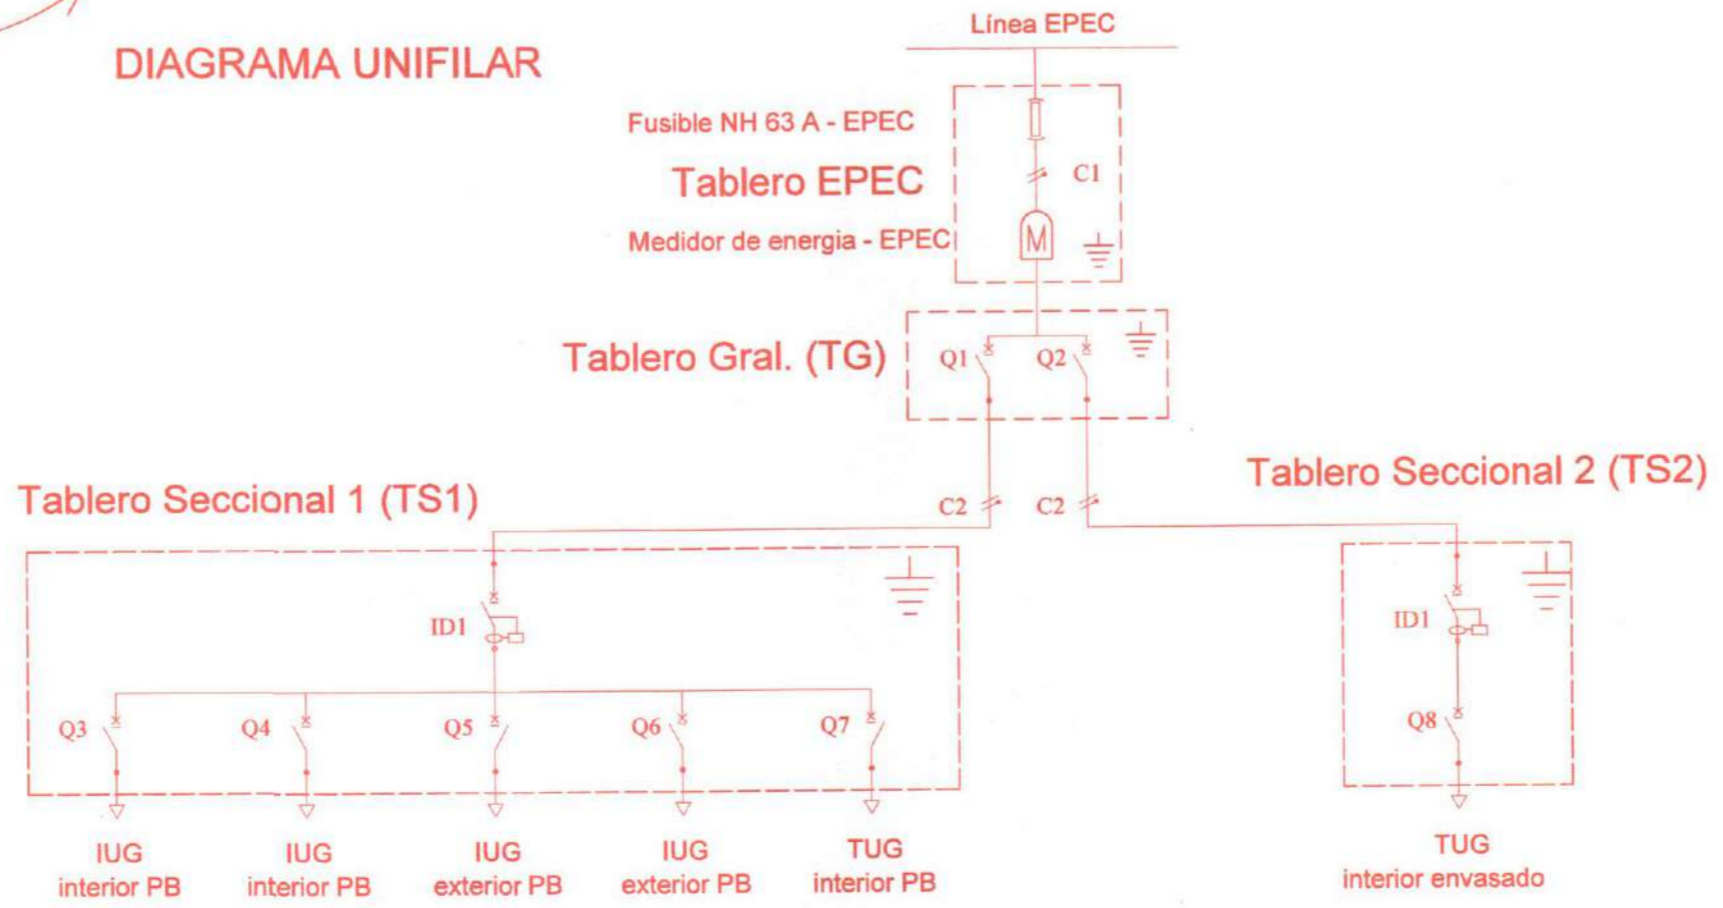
DIAGRAMA UNIFILAR

Línea EPEC

Fusible NH 63 A - EPEC

Tablero EPEC

C1

Medidor de energia - EPEC

M

Tablero Gral. (TG)

Q1

Q2

Tablero Seccional 1 (TS1)

C2

C2

Tablero Seccional 2 (TS2)

ID1

ID1

Q3

Q4

Q5

Q6

Q7

Q8

IUG interior PB

IUG interior PB

IUG exterior PB

IUG exterior PB

TUG interior PB

TUG interior envasado